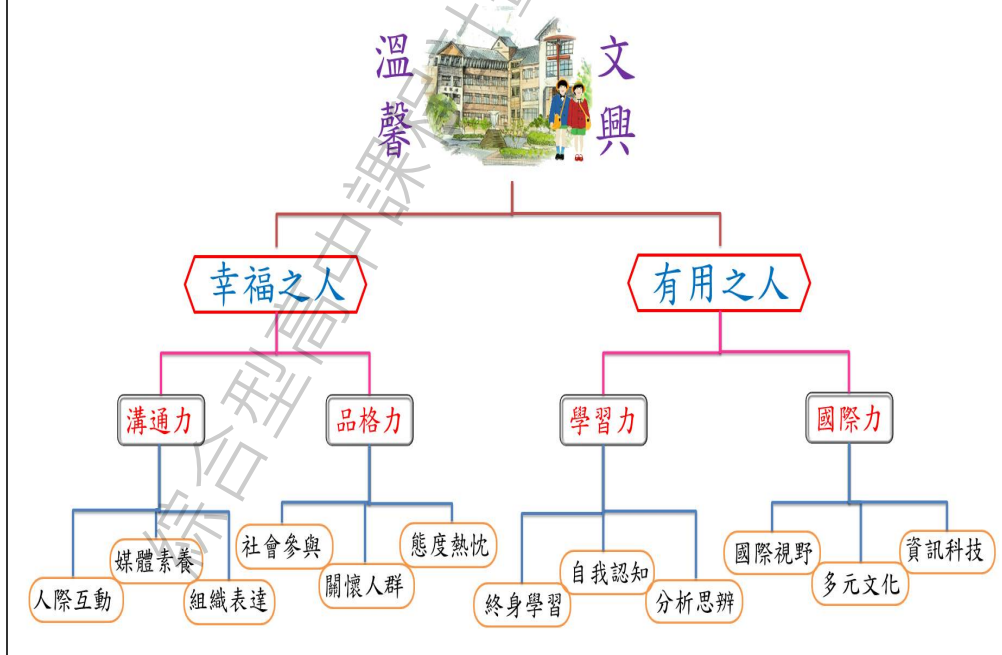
溫馨 文興

幸福之人

有用之人

溝通力

品格力

學習力

國際力

媒體素養

人際互動

組織表達

社會參與

態度熱忱

關懷人群

自我認知

終身學習

分析思辨

國際視野

資訊科技

多元文化

綜合型高中課程計畫